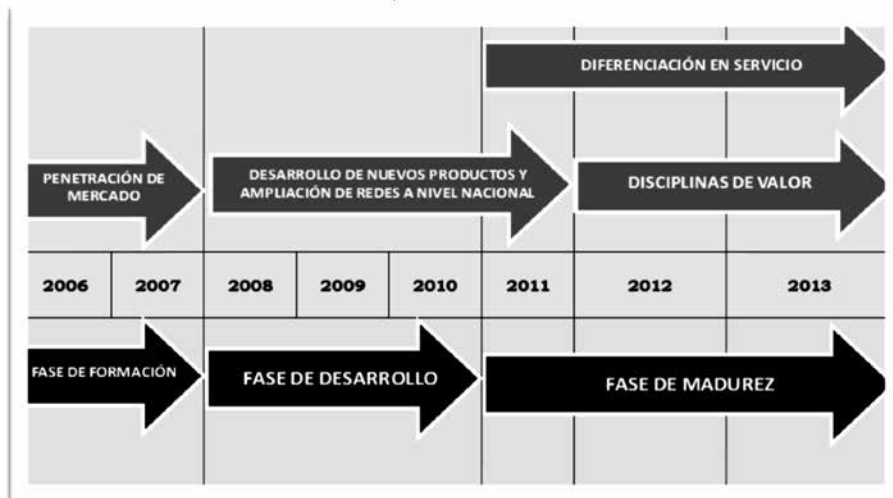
DIFERENCIACIÓN EN SERVICIO

PENETRACIÓN DE MERCADO

DESARROLLO DE NUEVOS PRODUCTOS Y AMPLIACIÓN DE REDES A NIVEL NACIONAL

DISCIPLINAS DE VALOR

| 2006 | 2007 | 2008 | 2009 | 2010 | 2011 | 2012 | 2013 |
|---|---|---|---|---|---|---|---|

FASE DE FORMACIÓN

FASE DE DESARROLLO

FASE DE MADUREZ